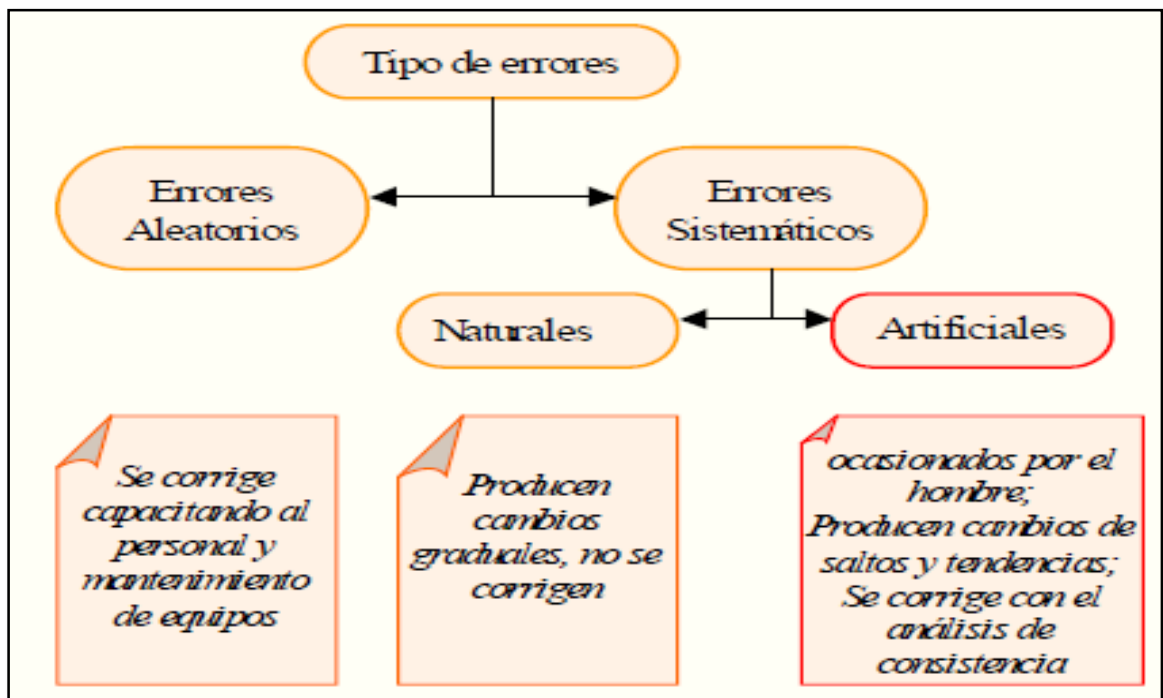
Tipo de errores

Errores Aleatorios

Errores Sistemáticos

Naturales

Artificiales

Se corrige capacitando al personal y mantenimiento de equipos

Producen cambios graduales, no se corrigen

ocasionados por el hombre; Producen cambios de saltos y tendencias; Se corrige con el análisis de consistencia